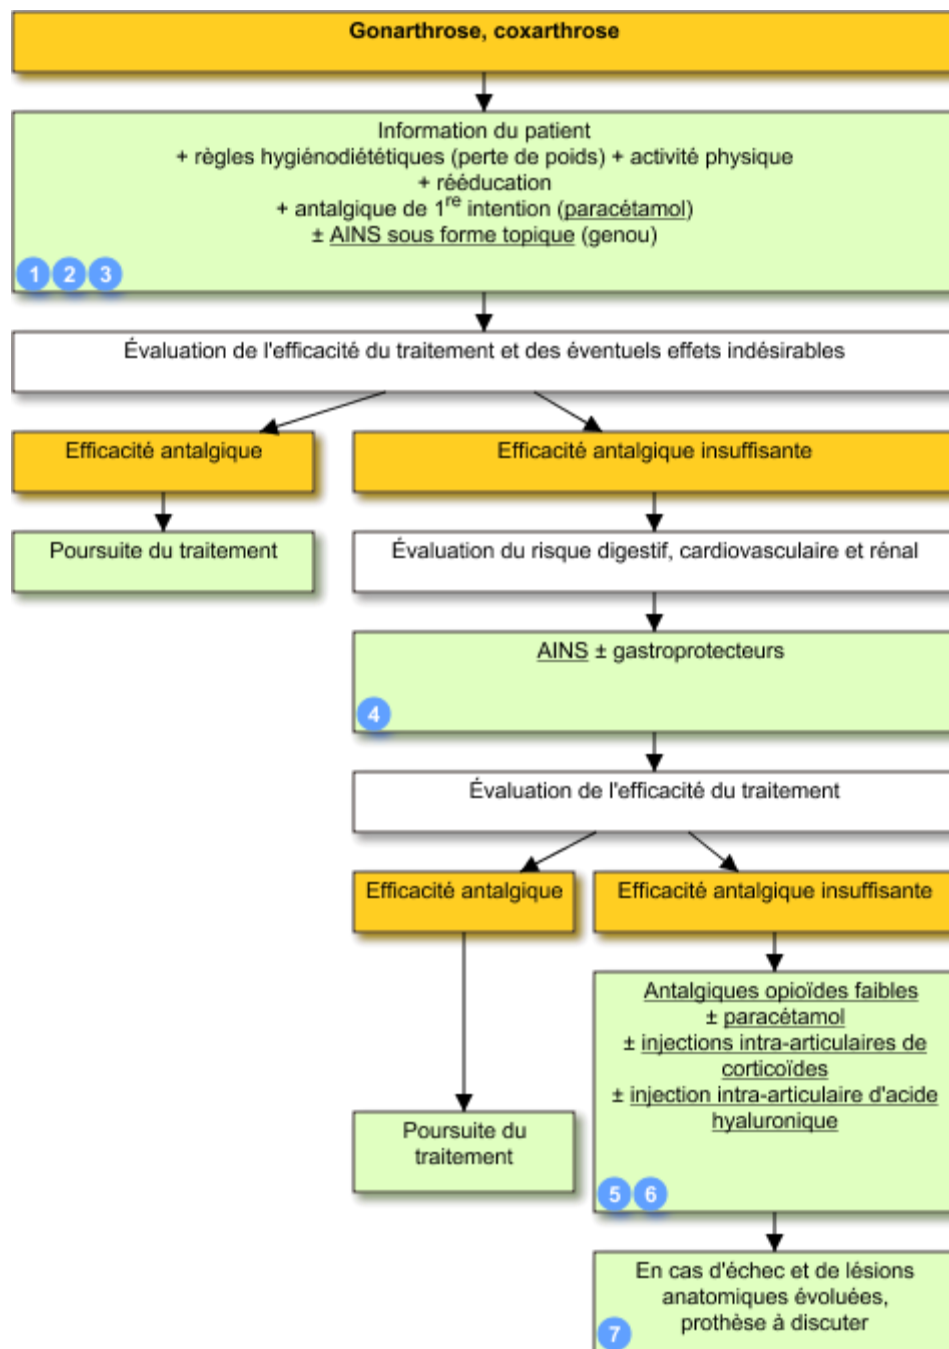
Gonarthrose, coxarthrose

Information du patient
+ règles hygiénodiététiques (perte de poids) + activité physique
+ rééducation
+ antalgique de 1$^{re}$ intention (paracétamol)
± AINS sous forme topique (genou)

1 2 3

Évaluation de l'efficacité du traitement et des éventuels effets indésirables

Efficacité antalgique

Poursuite du traitement

Efficacité antalgique insuffisante

Évaluation du risque digestif, cardiovasculaire et rénal

AINS ± gastroprotecteurs

4

Évaluation de l'efficacité du traitement

Efficacité antalgique

Poursuite du traitement

Efficacité antalgique insuffisante

Antalgiques opioïdes faibles
± paracétamol
± injections intra-articulaires de corticoïdes
± injection intra-articulaire d'acide hyaluronique

5 6

En cas d'échec et de lésions anatomiques évoluées, prothèse à discuter

7